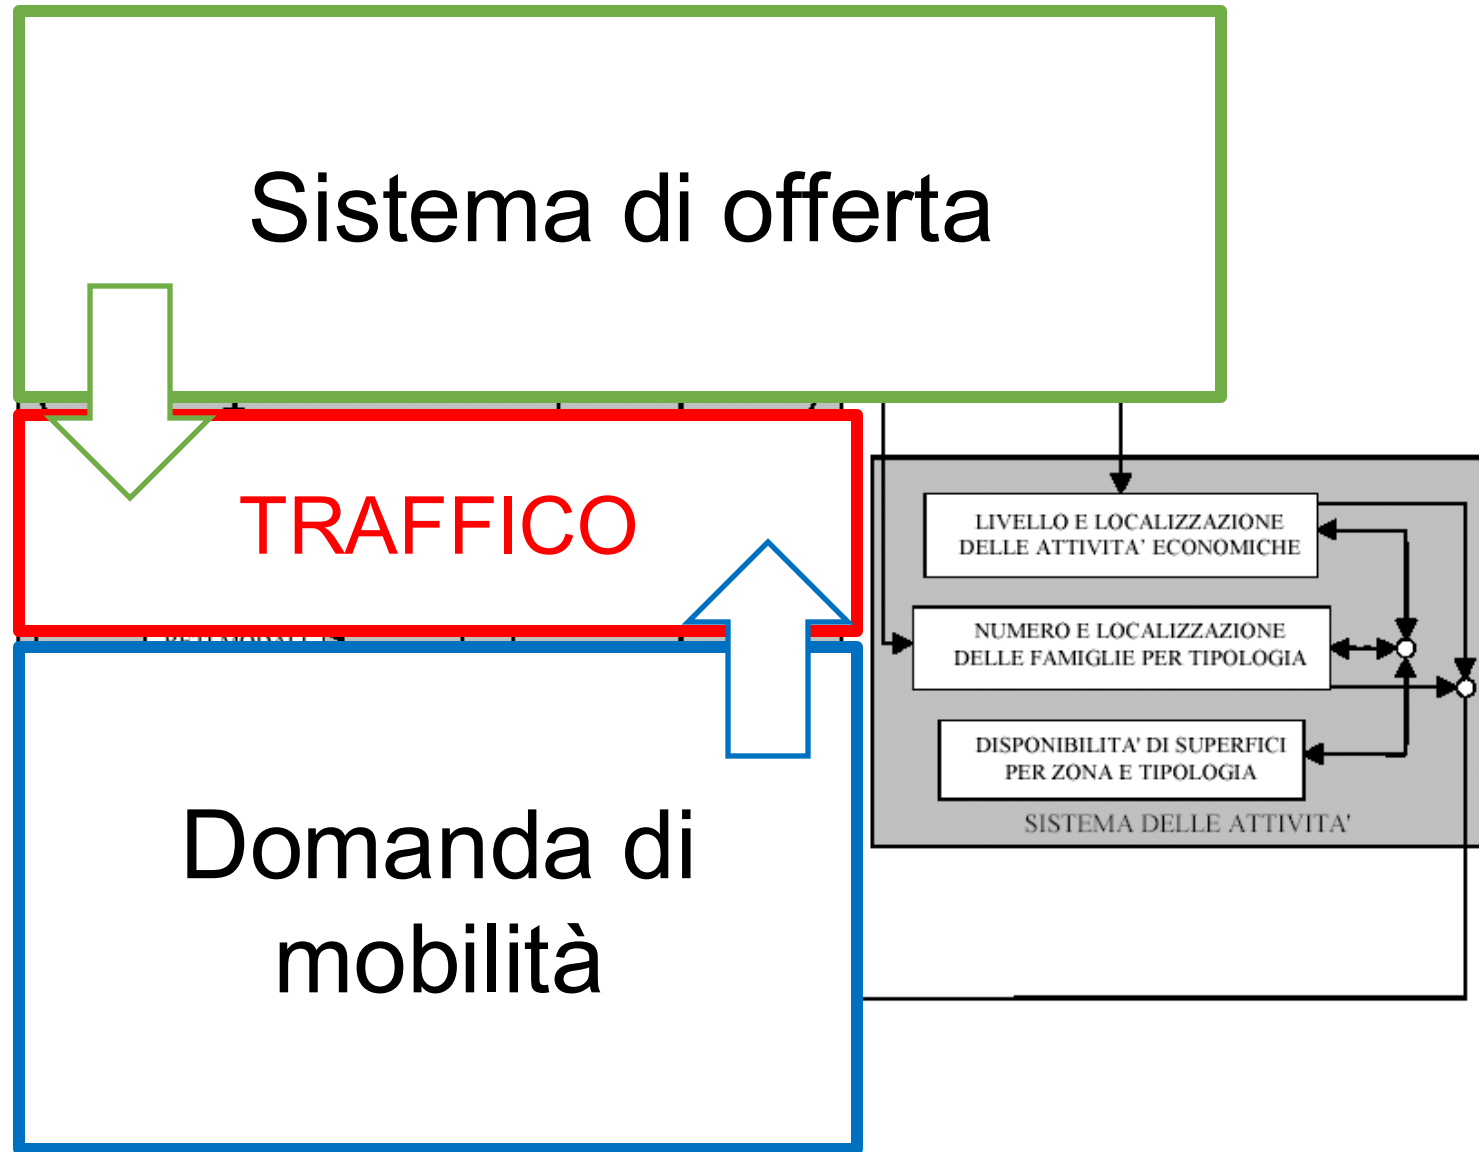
Sistema di offerta

TRAFFICO

Domanda di mobilità

LIVELLO E LOCALIZZAZIONE DELLE ATTIVITA' ECONOMICHE

NUMERO E LOCALIZZAZIONE DELLE FAMIGLIE PER TIPOLOGIA

DISPONIBILITA' DI SUPERFICI PER ZONA E TIPOLOGIA

SISTEMA DELLE ATTIVITA'